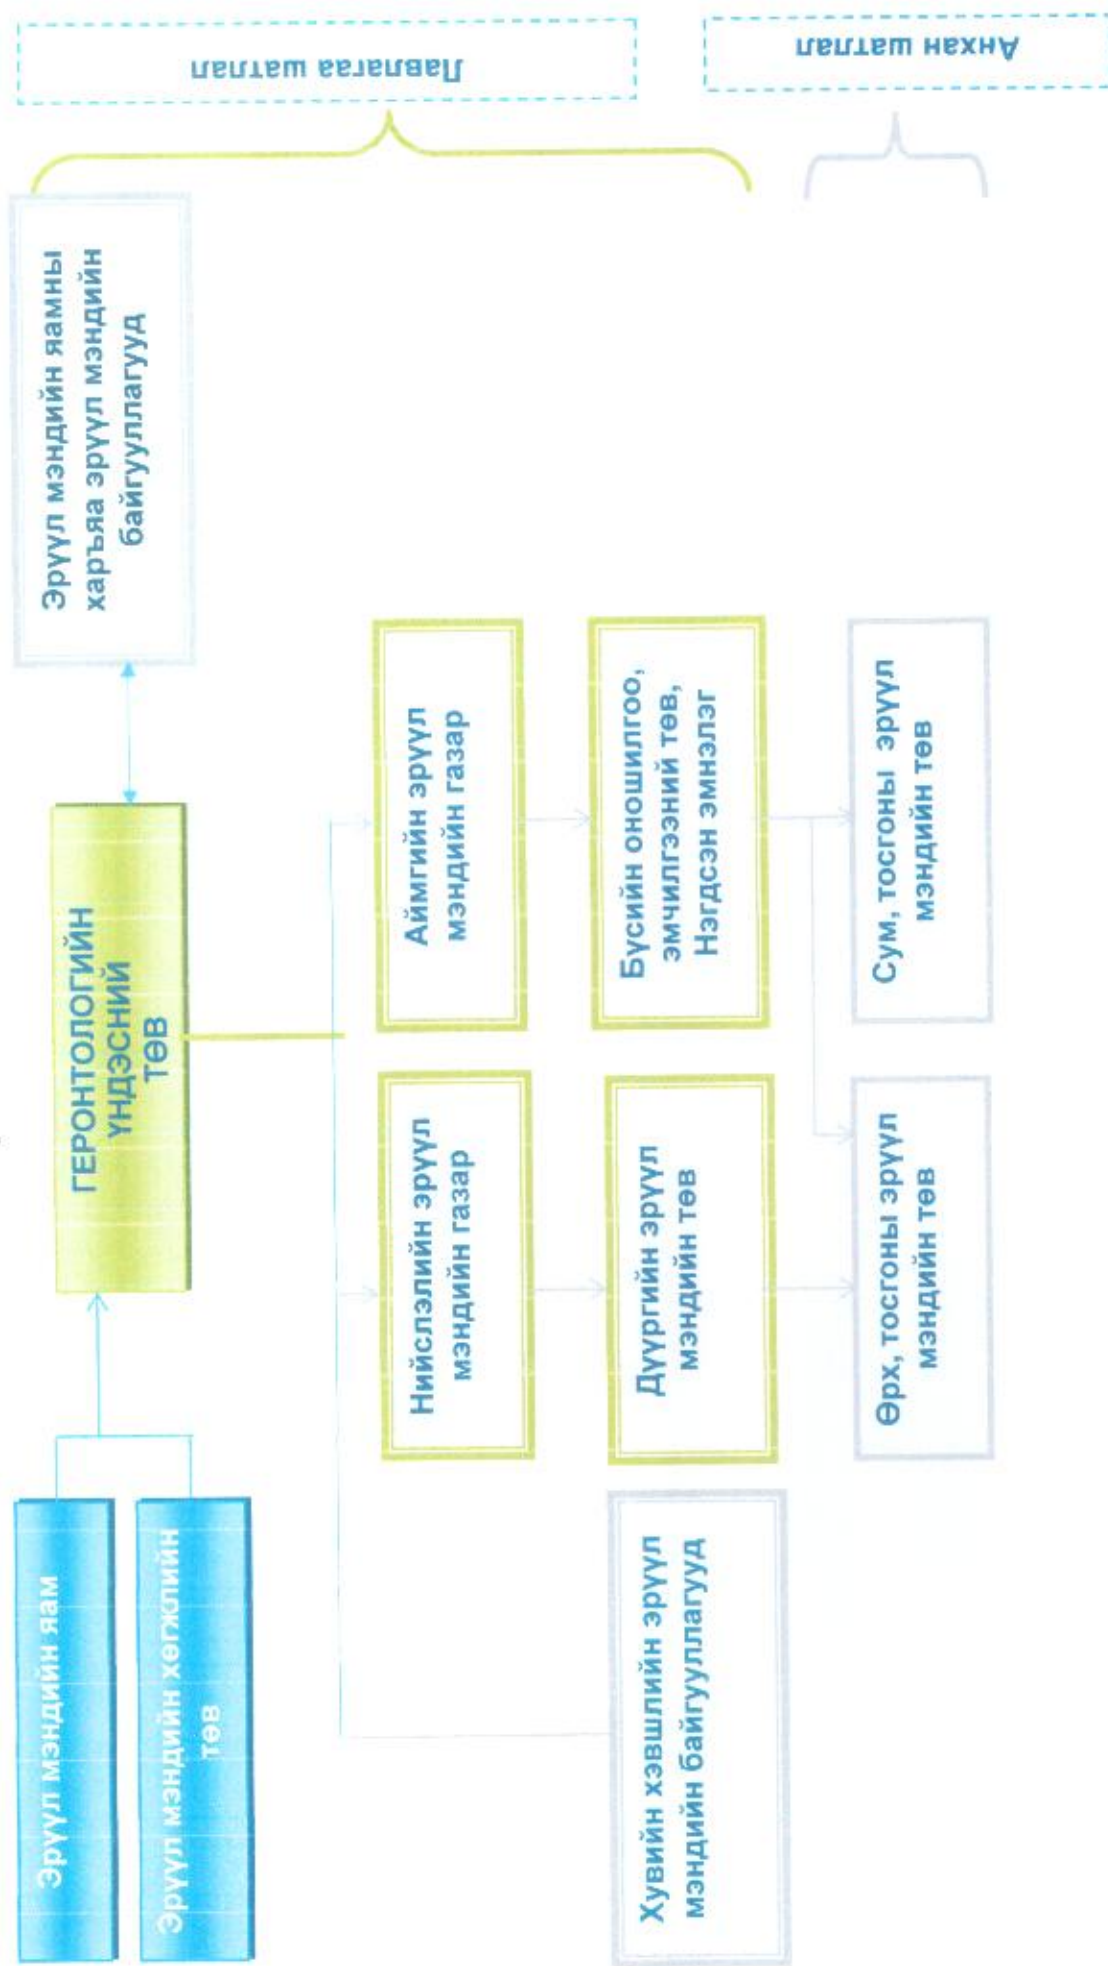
Эрүүл мэндийн яам

Эрүүл мэндийн хөгжлийн төв

ГЕРОНТОЛОГИЙН ҮНДЭСНИЙ ТӨВ

Эрүүл мэндийн яамны харъяа эрүүл мэндийн байгууллагууд

Нийслэлийн эрүүл мэндийн газар

Аймгийн эрүүл мэндийн газар

Дүүргийн эрүүл мэндийн төв

Бүсийн оношилгоо, эмчилгээний төв, Нэгдсэн эмнэлэг

Өрх, тосгоны эрүүл мэндийн төв

Сум, тосгоны эрүүл мэндийн төв

Хувийн хэвшлийн эрүүл мэндийн байгууллагууд

Лавлагаа шатлал

Анхан шатлал